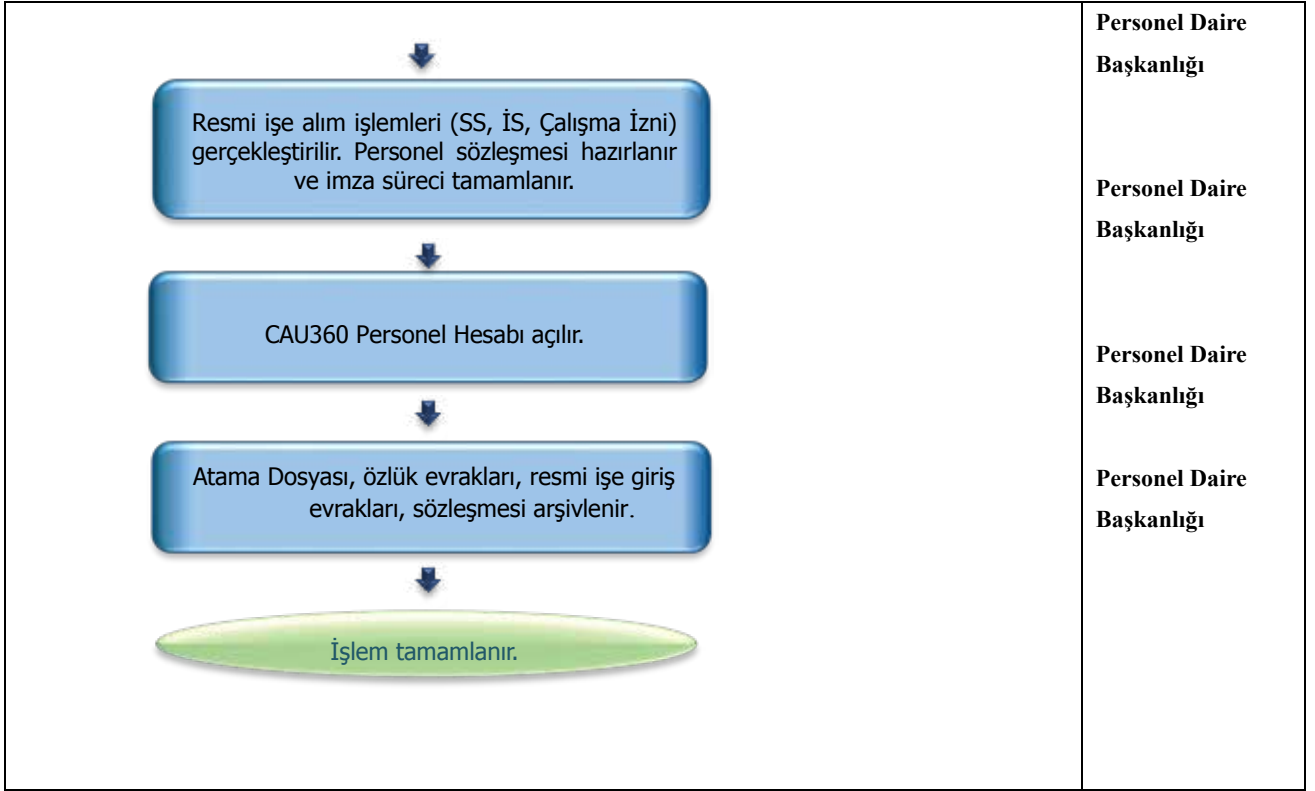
Resmi işe alım işlemleri (SS, İS, Çalışma İzni) gerçekleştirilir. Personel sözleşmesi hazırlanır ve imza süreci tamamlanır.

CAU360 Personel Hesabı açılır.

Atama Dosyası, özlük evrakları, resmi işe giriş evrakları, sözleşmesi arşivlenir.

İşlem tamamlanır.

Personel Daire Başkanlığı

Personel Daire Başkanlığı

Personel Daire Başkanlığı

Personel Daire Başkanlığı